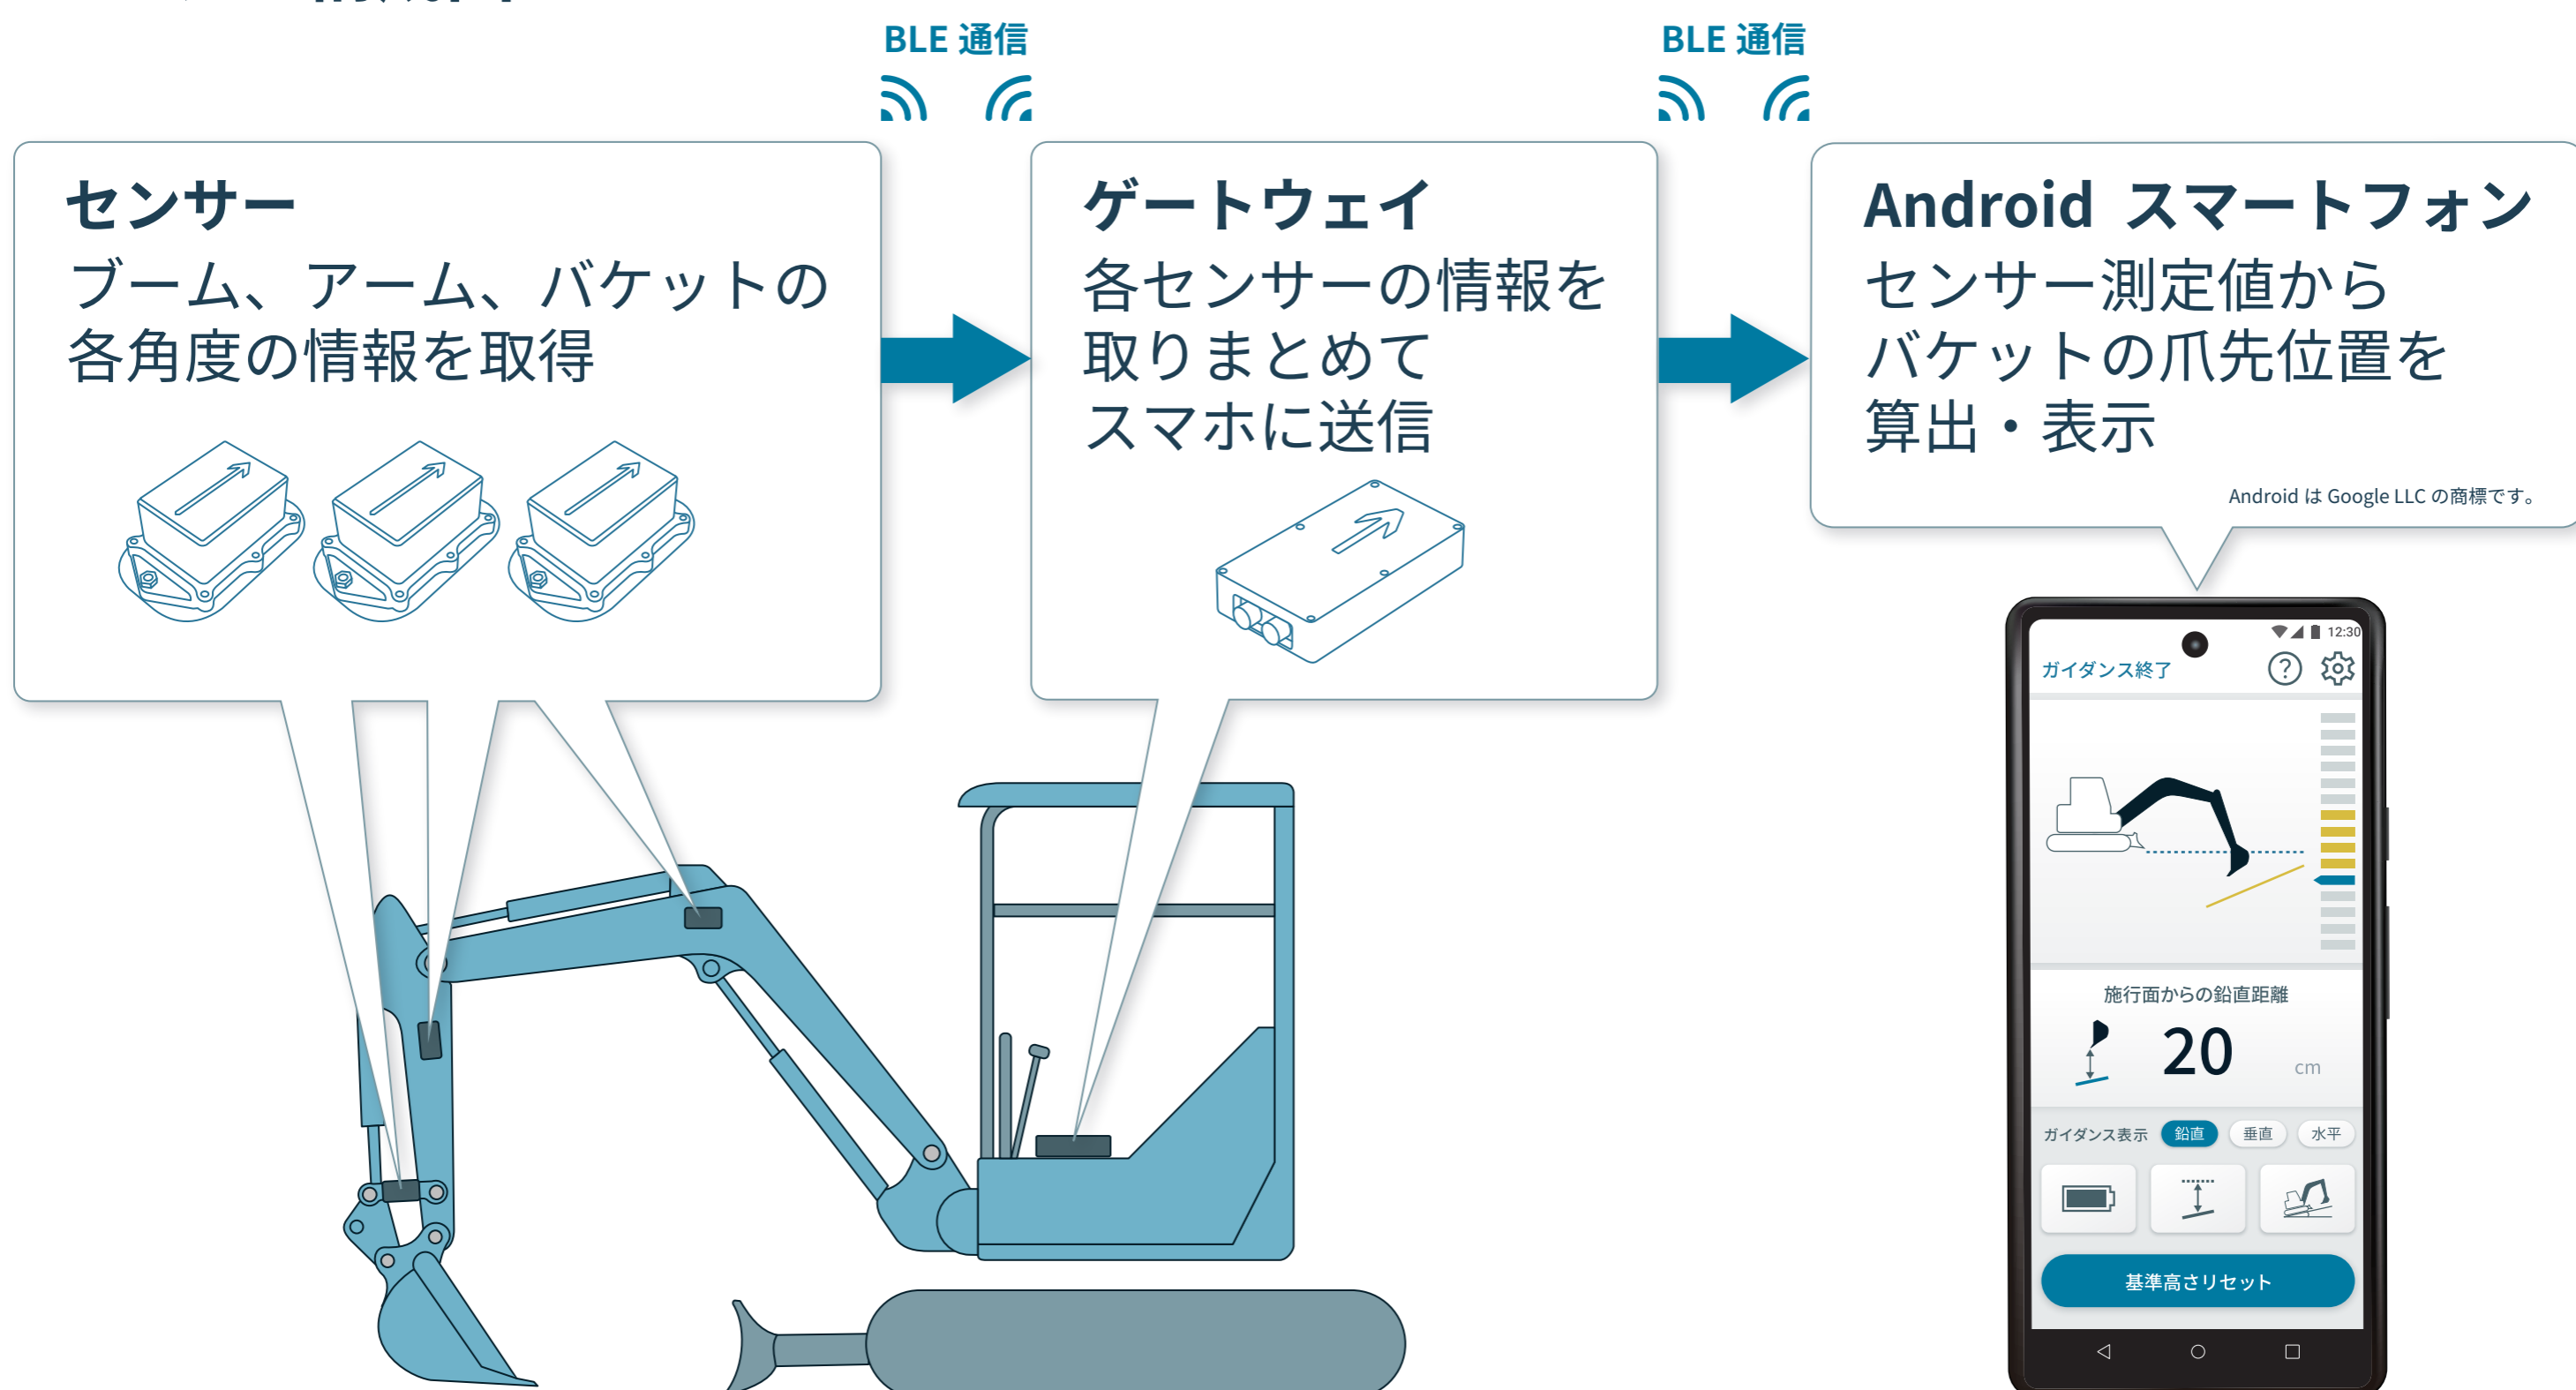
BLE 通信

BLE 通信

センサー
ブーム、アーム、バケットの各角度の情報を取得

ゲートウェイ
各センサーの情報を取りまとめてスマホに送信

Android スマートフォン
センサー測定値からバケットの爪先位置を算出・表示

Android は Google LLC の商標です。

12:30

ガイダンス終了

施行面からの鉛直距離

20

cm

ガイダンス表示

鉛直

垂直

水平

基準高さリセット